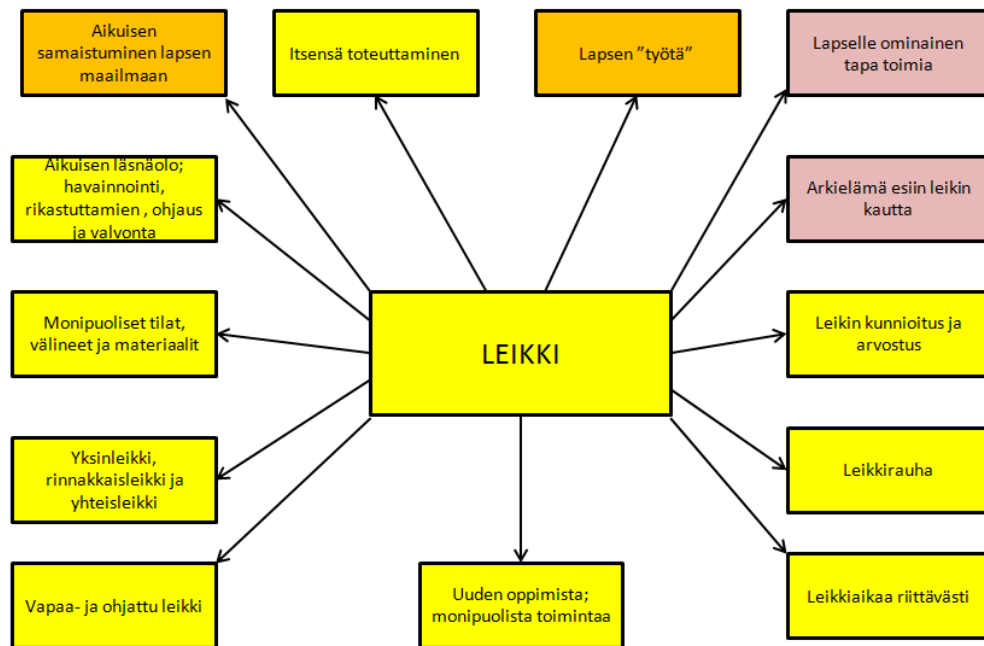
Aikuisen samaistuminen lapsen maailmaan

Itsensä toteuttaminen

Lapsen ”työtä”

Lapselle ominainen tapa toimia

Aikuisen läsnäolo; havainnointi, rikastuttamien , ohjaus ja valvonta

Arkielämä esiin leikin kautta

Monipuoliset tilat, välineet ja materiaalit

LEIKKI

Leikin kunnioitus ja arvostus

Yksinleikki, rinnakkaisleikki ja yhteisleikki

Leikkirauha

Vapaa- ja ohjattu leikki

Uuden oppimista; monipuolista toimintaa

Leikkiaikaa riittävästi